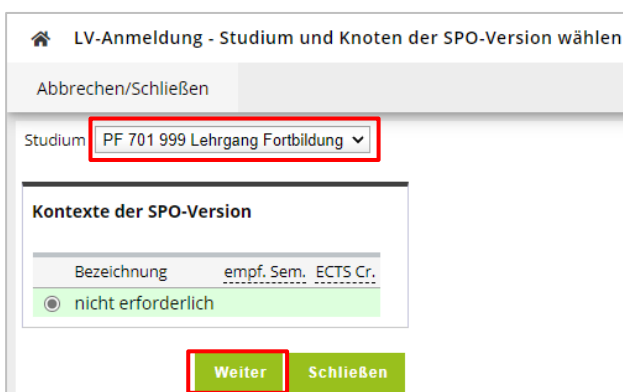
LV-Anmeldung - Studium und Knoten der SPO-Version wählen

Abbrechen/Schließen

Studium PF 701 999 Lehrgang Fortbildung

Kontexte der SPO-Version

| | Bezeichnung | empf. Sem. | ECTS Cr. |
|---|---|---|---|
| ◉ | nicht erforderlich | | |

Weiter Schließen